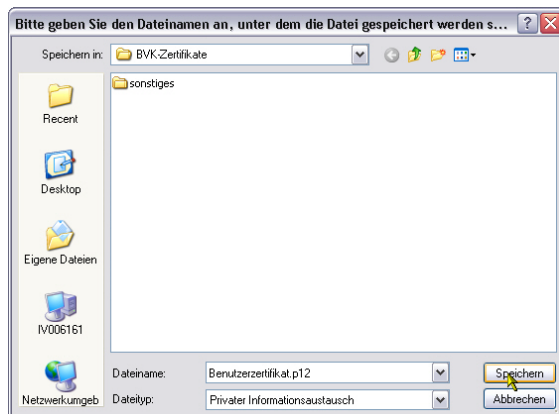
Bitte geben Sie den Dateinamen an, unter dem die Datei gespeichert werden s...

Speichern in: BVK-Zertifikate

sonstiges

Recent

Desktop

Eigene Dateien

IV006161

Netzwerkumgeb

Dateiname: Benutzerzertifikat.p12

Dateityp: Privater Informationsaustausch

Speichern

Abbrechen